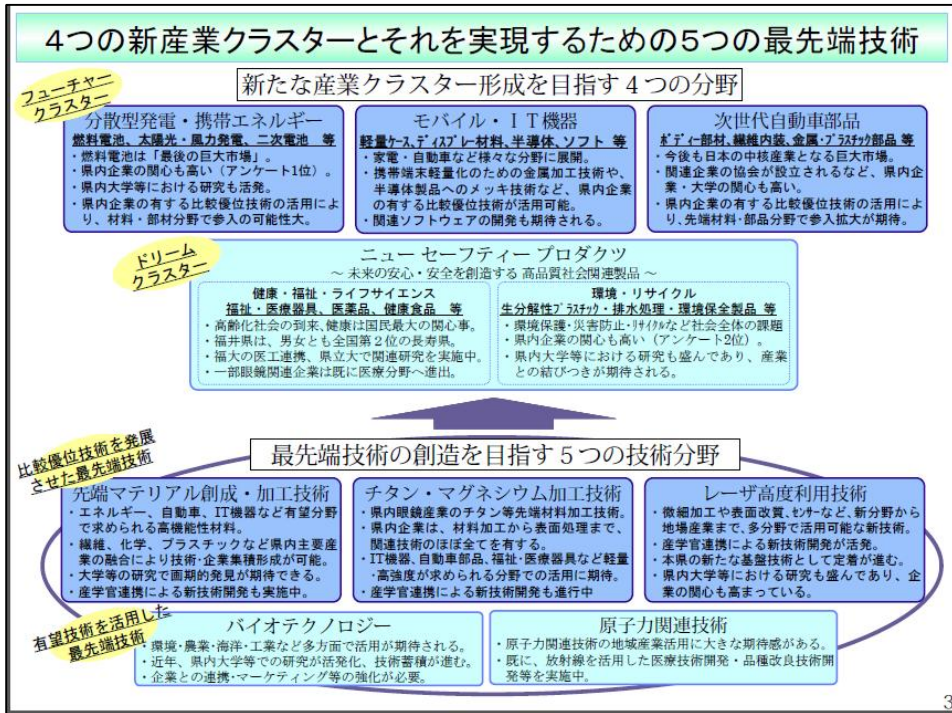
4つの新産業クラスターとそれを実現するための5つの最先端技術

新たな産業クラスター形成を目指す4つの分野

フューチャー クラスター

分散型発電・携帯エネルギー
燃料電池、太陽光・風力発電、二次電池 等
・燃料電池は「最後の巨大市場」。
・県内企業の関心も高い（アンケート1位）。
・県内大学等における研究も活発。
・県内企業の有する比較優位技術の活用により、材料・部材分野で参入の可能性大。

モバイル・IT機器
軽量ケース、ディスプレー材料、半導体、ソフト 等
・家電・自動車など様々な分野に展開。
・携帯端末軽量化のための金属加工技術や、半導体製品へのメッキ技術など、県内企業の有する比較優位技術が活用可能。
・関連ソフトウェアの開発も期待される。

次世代自動車部品
ボディー部材、繊維内装、金属・プラスチック部品 等
・今後も日本の中核産業となる巨大市場。
・関連企業の協会が設立されるなど、県内企業・大学の関心も高い。
・県内企業の有する比較優位技術の活用により、先端材料・部品分野で参入拡大が期待。

ドリーム クラスター

ニュー セーフティー プロダクツ
～未来の安心・安全を創造する 高品質社会関連製品～

健康・福祉・ライフサイエンス
福祉・医療器具、医薬品、健康食品 等
・高齢化社会の到来、健康は国民最大の関心事。
・福井県は、男女とも全国第2位の長寿県。
・福大の医工連携、県立大で関連研究を実施中。
・一部眼鏡関連企業は既に医療分野へ進出。

環境・リサイクル
生分解性プラスチック・排水処理・環境保全製品 等
・環境保護・災害防止・リサイクルなど社会全体の課題
・県内企業の関心も高い（アンケート2位）。
・県内大学等における研究も盛んであり、産業との結びつきが期待される。

比較優位技術を発展させた最先端技術

最先端技術の創造を目指す5つの技術分野

先端マテリアル創成・加工技術
・エネルギー、自動車、IT機器など有望分野で求められる高機能性材料。
・繊維、化学、プラスチックなど県内主要産業の融合により技術・企業集積形成が可能。
・大学等の研究で画期的発見が期待できる。
・産学官連携による新技術開発も実施中。

チタン・マグネシウム加工技術
・県内眼鏡産業のチタン等先端材料加工技術。
・県内企業は、材料加工から表面処理まで、関連技術のほぼ全てを有する。
・IT機器、自動車部品、福祉・医療器具など軽量・高強度が求められる分野での活用に期待。
・産学官連携による新技術開発も進行中

レーザ高度利用技術
・微細加工や表面改質、センサーなど、新分野から地場産業まで、多分野で活用可能な新技術。
・産学官連携による新技術開発が活発。
・本県の新たな基盤技術として定着が進む。
・県内大学等における研究も盛んであり、企業の関心も高まっている。

有望技術を活用した最先端技術

バイオテクノロジー
・環境・農業・海洋・工業など多方面で活用が期待される。
・近年、県内大学等での研究が活発化、技術蓄積が進む。
・企業との連携・マーケティング等の強化が必要。

原子力関連技術
・原子力関連技術の地域産業活用に大きな期待感がある。
・既に、放射線を活用した医療技術開発・品種改良技術開発等を実施中。

3